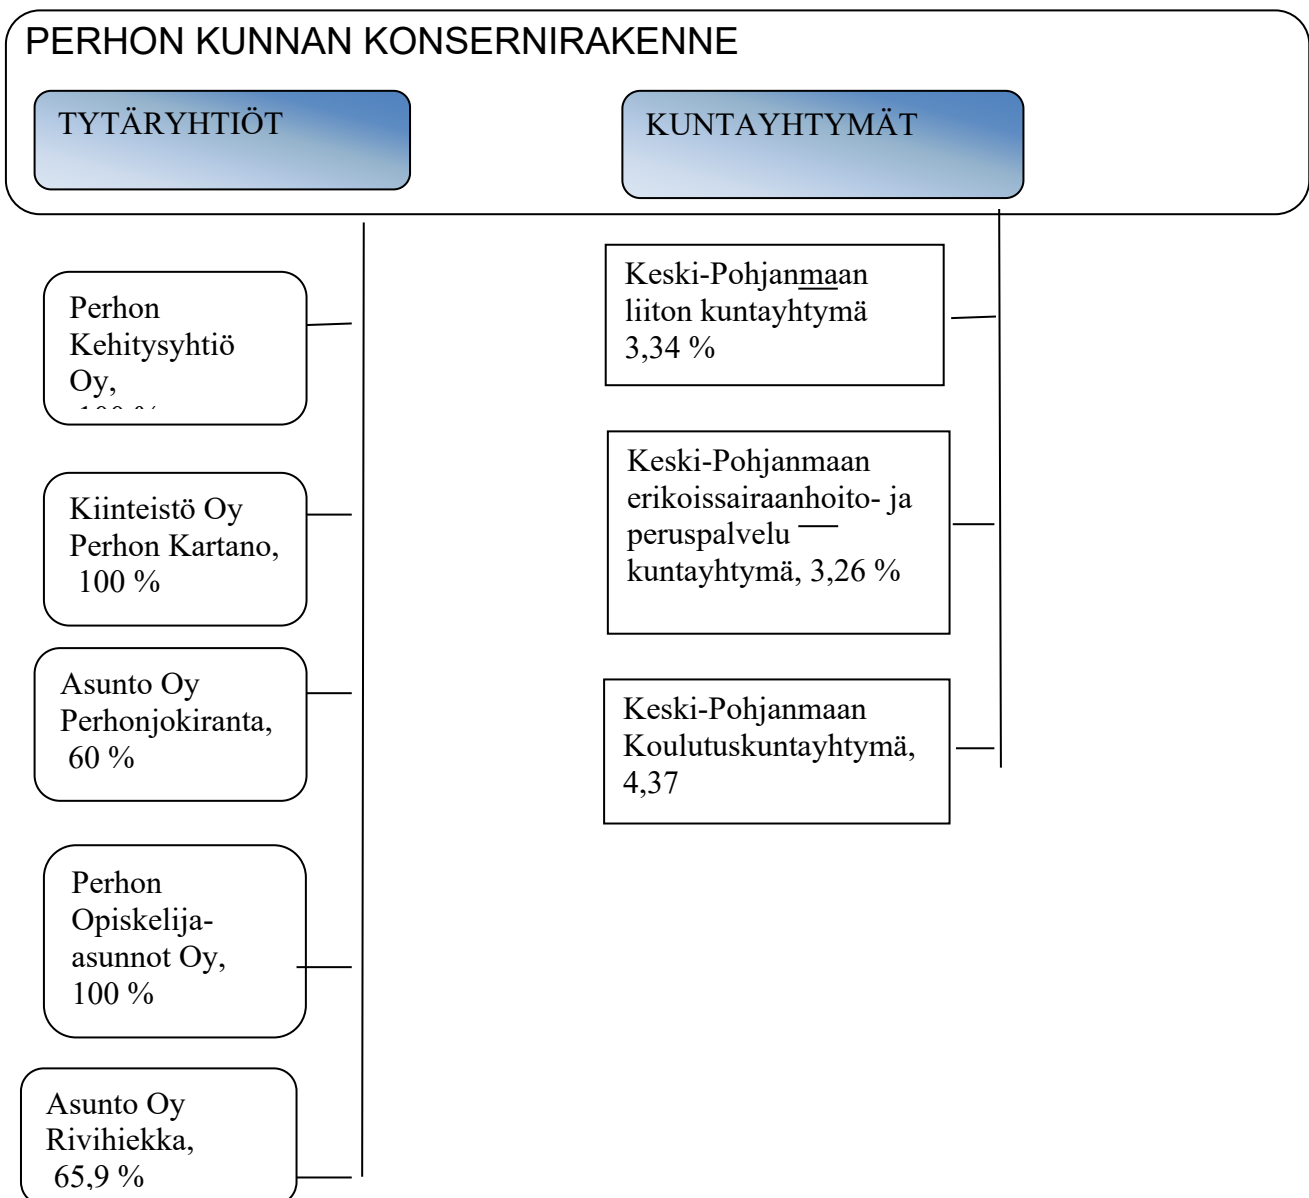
PERHON KUNNAN KONSERNIRAKENNE

TYTÄRYHTIÖT

KUNTAYHTYMÄT

Perhon Kehitysyhtiö Oy, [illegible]

Kiinteistö Oy Perhon Kartano, 100 %

Asunto Oy Perhonjokiranta, 60 %

Perhon Opiskelija-asunnot Oy, 100 %

Asunto Oy Rivihiekka, 65,9 %

Keski-Pohjanmaan liiton kuntayhtymä 3,34 %

Keski-Pohjanmaan erikoissairaanhoito- ja peruspalvelu kuntayhtymä, 3,26 %

Keski-Pohjanmaan Koulutuskuntayhtymä, 4,37